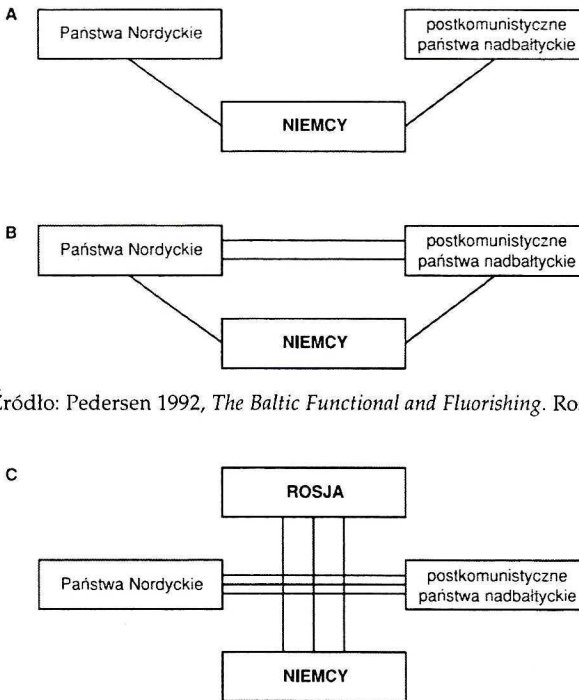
A

Państwa Nordyckie

postkomunistyczne państwa nadbałtyckie

NIEMCY

B

Państwa Nordyckie

postkomunistyczne państwa nadbałtyckie

NIEMCY

Źródło: Pedersen 1992, *The Baltic Functional and Fluorishing*. Ro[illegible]

C

ROSJA

Państwa Nordyckie

postkomunistyczne państwa nadbałtyckie

NIEMCY